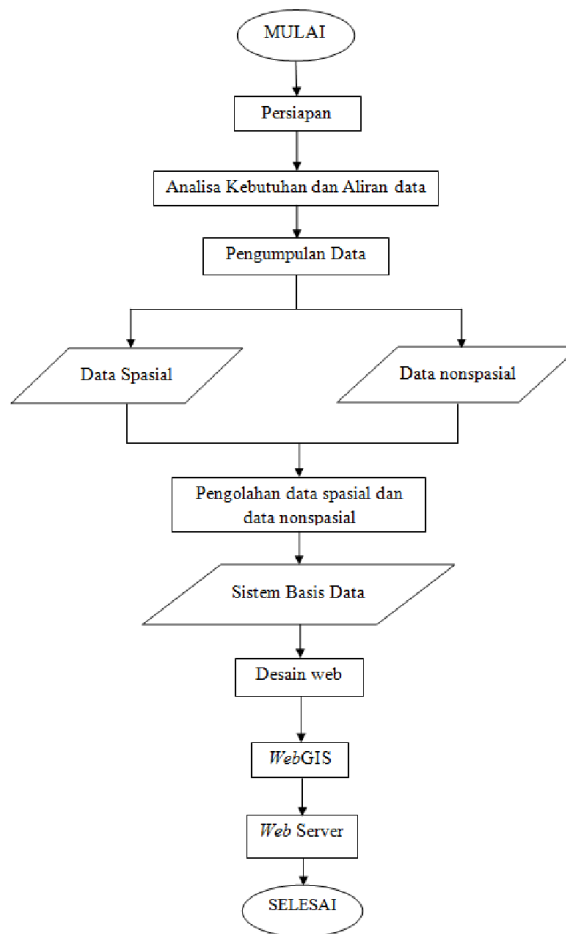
MULAI

Persiapan

Analisa Kebutuhan dan Aliran data

Pengumpulan Data

Data Spasial

Data nonspasial

Pengolahan data spasial dan data nonspasial

Sistem Basis Data

Desain web

WebGIS

Web Server

SELESAI